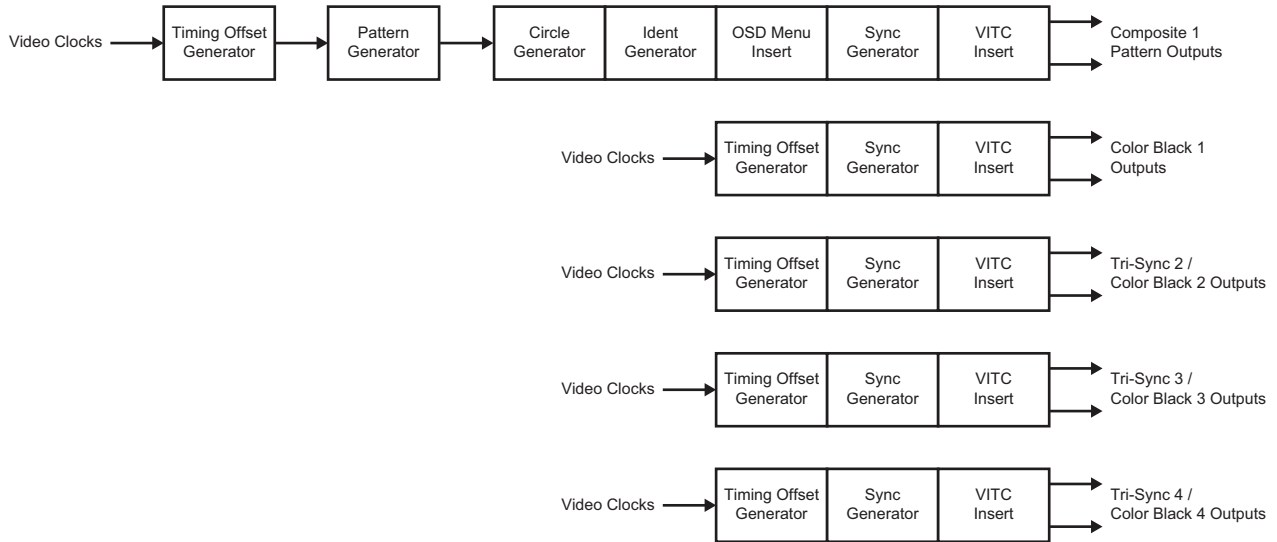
Video Clocks

Timing Offset Generator

Pattern Generator

Circle Generator

Ident Generator

OSD Menu Insert

Sync Generator

VITC Insert

Composite 1 Pattern Outputs

Video Clocks

Timing Offset Generator

Sync Generator

VITC Insert

Color Black 1 Outputs

Video Clocks

Timing Offset Generator

Sync Generator

VITC Insert

Tri-Sync 2 / Color Black 2 Outputs

Video Clocks

Timing Offset Generator

Sync Generator

VITC Insert

Tri-Sync 3 / Color Black 3 Outputs

Video Clocks

Timing Offset Generator

Sync Generator

VITC Insert

Tri-Sync 4 / Color Black 4 Outputs